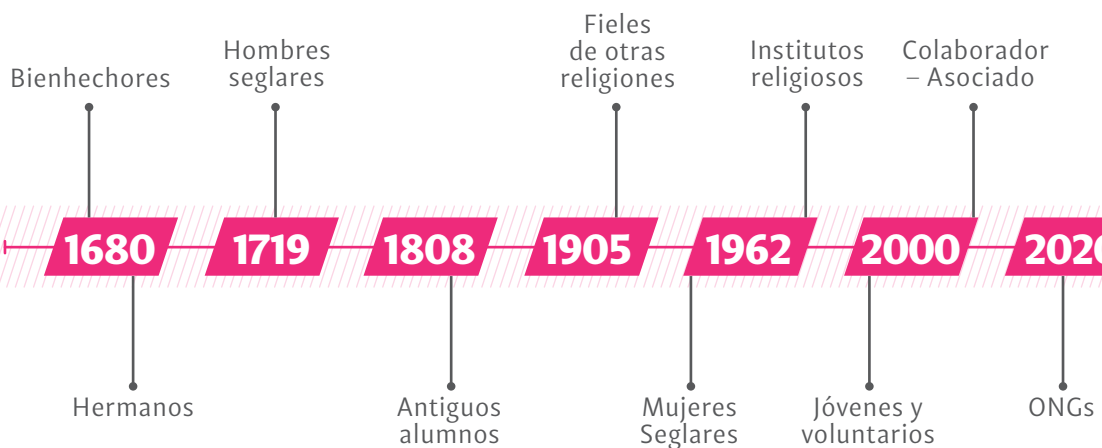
Bienhechores

1680

Hermanos

Hombres seglares

1719

1808

Antiguos alumnos

Fieles de otras religiones

1905

1962

Mujeres Seglares

Institutos religiosos

2000

Jóvenes y voluntarios

Colaborador – Asociado

202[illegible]

ONGs